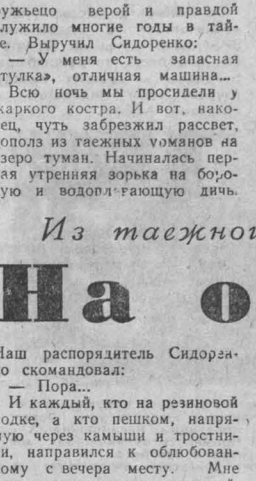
ружьецо верой и правдой служило многие годы в тайге. Выручил Сидоренко:

— У меня есть запасная «тулка», отличная машина...

Всю ночь мы просидели у жаркого костра. И вот, наконец, чуть забрезжил рассвет, сполз из таежных уоманов на озеро туман. Начиналась первая утренняя зорька на боровую и водоплавающую дичь.

Из таежног

На о

Наш распорядитель Сидоренко скомандовал:

— Пора...

И каждый, кто на резиновой лодке, а кто пешком, напрямую через камыши и тростники, направился к облюбованному с вечера месту. Мне